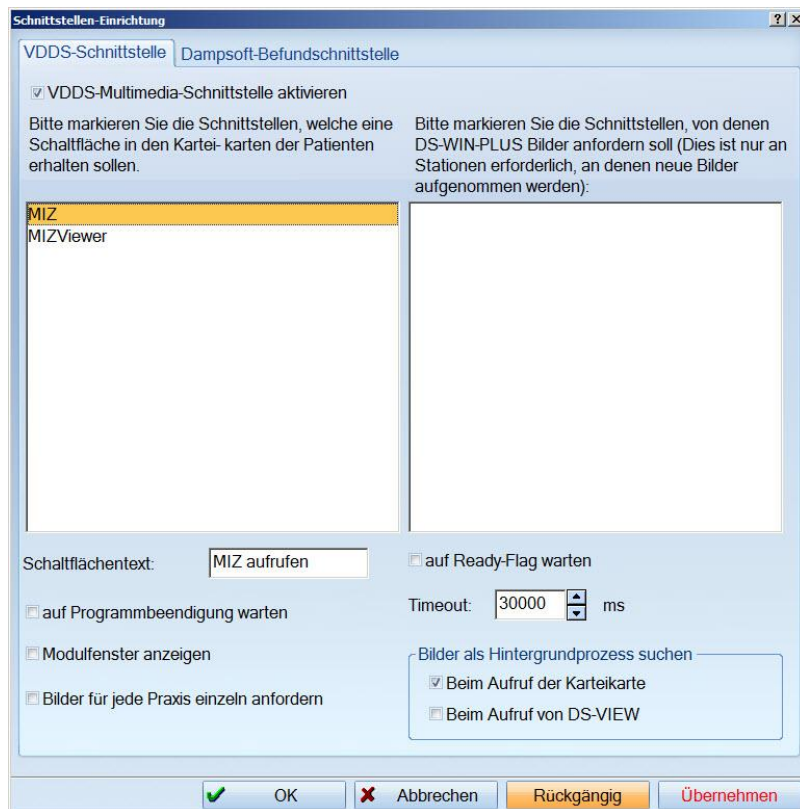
Schnittstellen-Einrichtung

?|X

VDDS-Schnittstelle | Dampsoft-Befundschnittstelle

VDDS-Multimedia-Schnittstelle aktivieren

Bitte markieren Sie die Schnittstellen, welche eine Schaltfläche in den Kartei- karten der Patienten erhalten sollen.

Bitte markieren Sie die Schnittstellen, von denen DS-WIN-PLUS Bilder anfordern soll (Dies ist nur an Stationen erforderlich, an denen neue Bilder aufgenommen werden):

MIZ
MIZViewer

Schaltflächentext: MIZ aufrufen

auf Ready-Flag warten

auf Programmbeendigung warten

Timeout: 30000 ms

Modulfenster anzeigen

Bilder als Hintergrundprozess suchen

Beim Aufruf der Karteikarte

Bilder für jede Praxis einzeln anfordern

Beim Aufruf von DS-VIEW

OK | Abbrechen | Rückgängig | Übernehmen